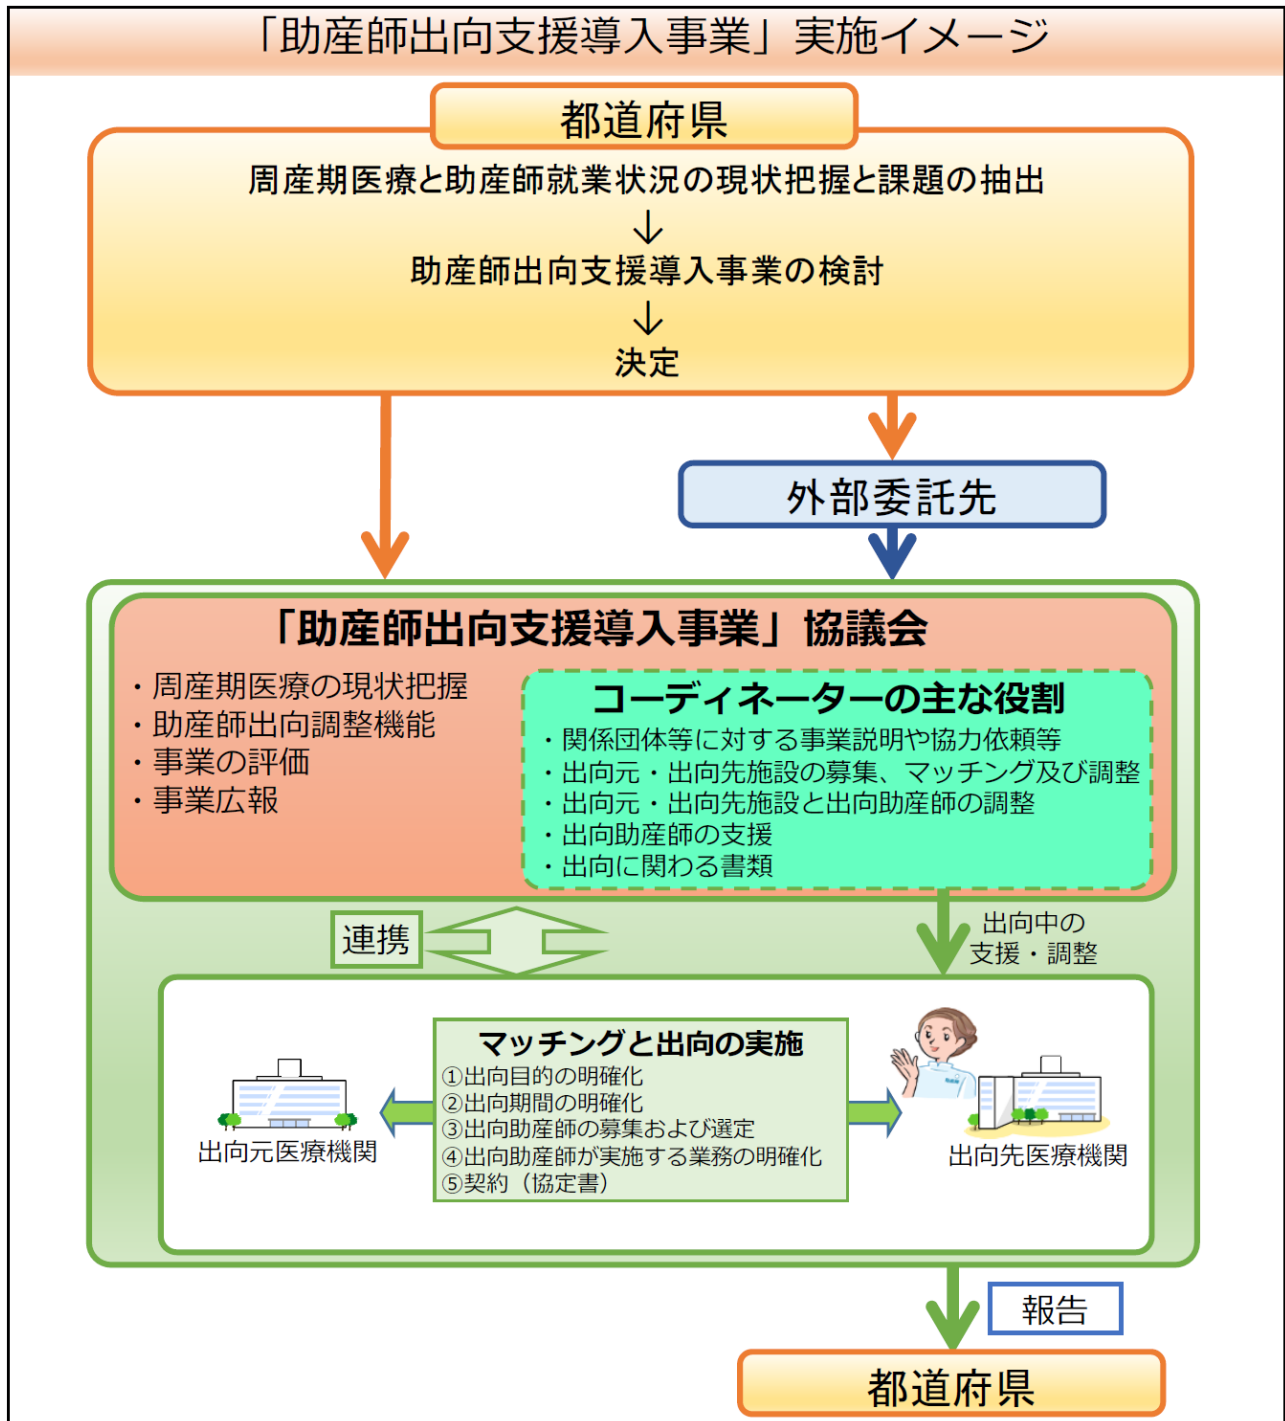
「助産師出向支援導入事業」実施イメージ

都道府県

周産期医療と助産師就業状況の現状把握と課題の抽出
↓
助産師出向支援導入事業の検討
↓
決定

外部委託先

「助産師出向支援導入事業」協議会

・周産期医療の現状把握
・助産師出向調整機能
・事業の評価
・事業広報

コーディネーターの主な役割
・関係団体等に対する事業説明や協力依頼等
・出向元・出向先施設の募集、マッチング及び調整
・出向元・出向先施設と出向助産師の調整
・出向助産師の支援
・出向に関わる書類

連携

出向中の
支援・調整

マッチングと出向の実施
①出向目的の明確化
②出向期間の明確化
③出向助産師の募集および選定
④出向助産師が実施する業務の明確化
⑤契約（協定書）

出向元医療機関

出向先医療機関

報告

都道府県